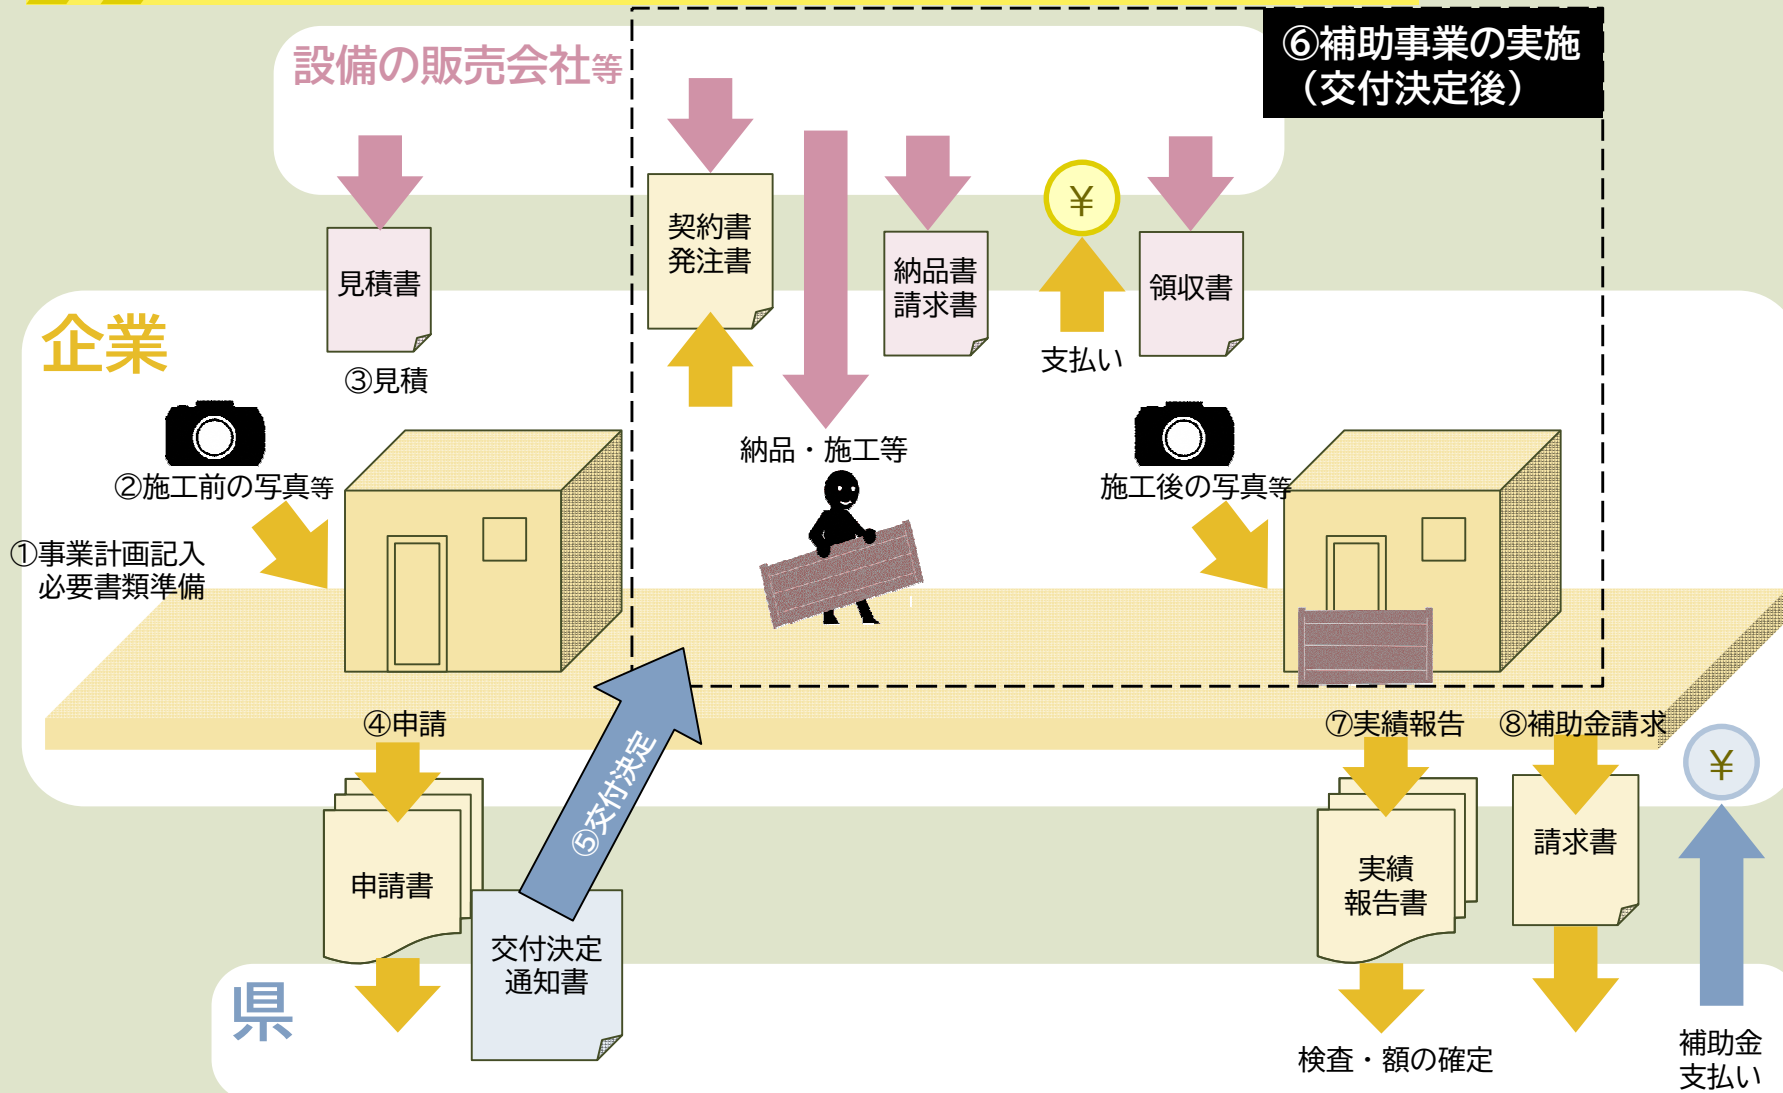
設備の販売会社等

⑥補助事業の実施
（交付決定後）

契約書
発注書

納品書
請求書

¥

領収書

見積書

支払い

企業

③見積

納品・施工等

②施工前の写真等

施工後の写真等

①事業計画記入
必要書類準備

④申請

⑦実績報告

⑧補助金請求

¥

申請書

⑤交付決定

実績
報告書

請求書

交付決定
通知書

県

検査・額の確定

補助金
支払い